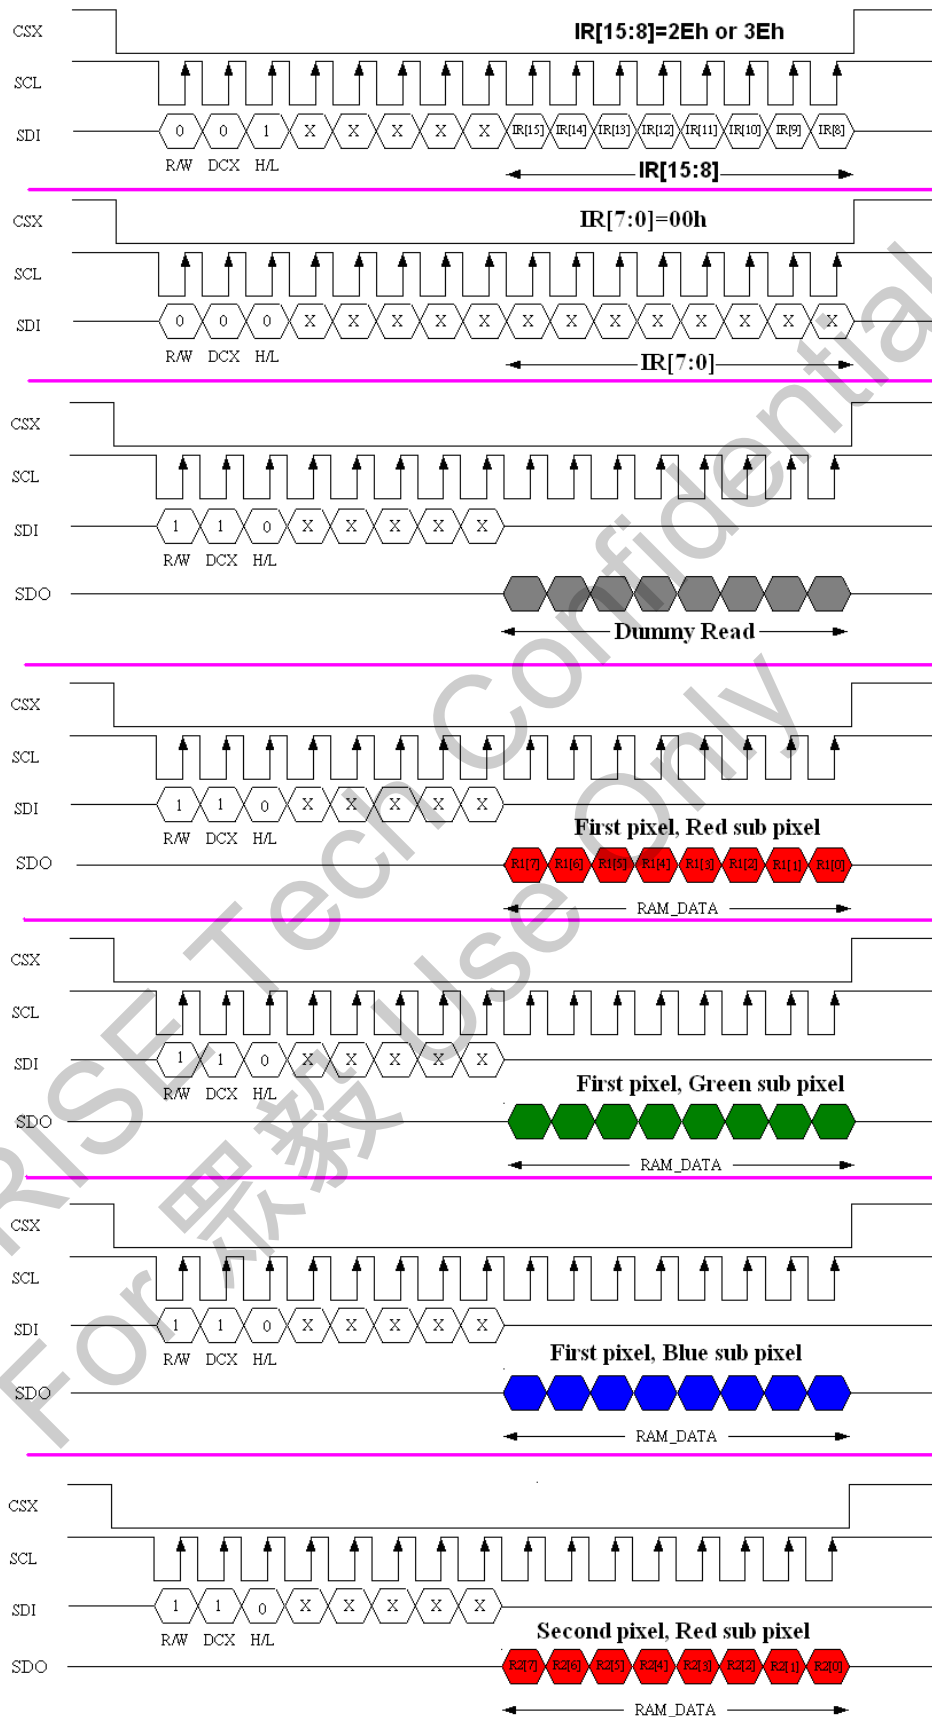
CSX
IR[15:8]=2Eh or 3Eh
SCL
SDI
0 0 1 X X X X X IR[15] IR[14] IR[13] IR[12] IR[11] IR[10] IR[9] IR[8]
R/W DCX H/L
IR[15:8]

CSX
IR[7:0]=00h
SCL
SDI
0 0 0 X X X X X X X X X X X X X
R/W DCX H/L
IR[7:0]

CSX
SCL
SDI
1 1 0 X X X X X
R/W DCX H/L
SDO
Dummy Read

CSX
SCL
SDI
1 1 0 X X X X X
R/W DCX H/L
First pixel, Red sub pixel
SDO
R1[7] R1[6] R1[5] R1[4] R1[3] R1[2] R1[1] R1[0]
RAM_DATA

CSX
SCL
SDI
1 1 0 X X X X X
R/W DCX H/L
First pixel, Green sub pixel
SDO
RAM_DATA

CSX
SCL
SDI
1 1 0 X X X X X
R/W DCX H/L
First pixel, Blue sub pixel
SDO
RAM_DATA

CSX
SCL
SDI
1 1 0 X X X X X
R/W DCX H/L
Second pixel, Red sub pixel
SDO
R2[7] R2[6] R2[5] R2[4] R2[3] R2[2] R2[1] R2[0]
RAM_DATA

RISE Tech Confidential
For 鼎教 Use Only